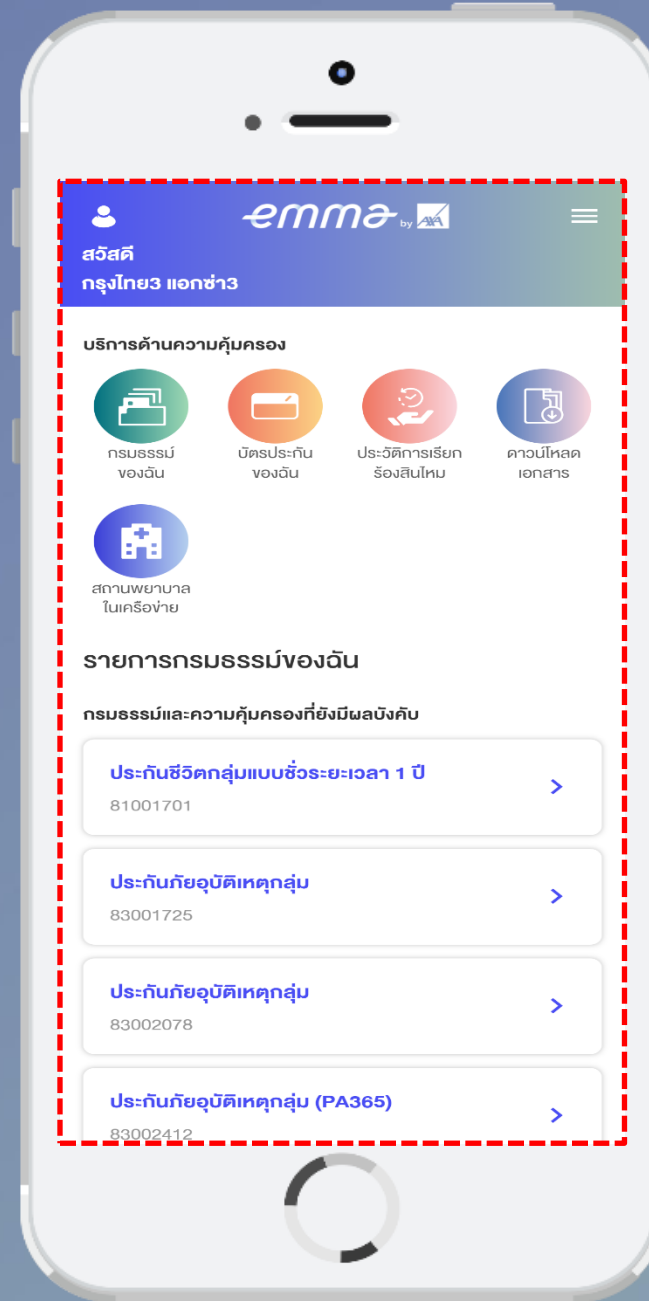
emma by AXA

สวัสดี
กรุงไทย3 แอกซ่า3

บริการด้านความคุ้มครอง

กรมธรรม์ของฉัน

บัตรประกันของฉัน

ประวัติการเรียกร้องสินไหม

ดาวน์โหลดเอกสาร

สถานพยาบาลในเครือข่าย

รายการกรมธรรม์ของฉัน

กรมธรรม์และความคุ้มครองที่ยังมีผลบังคับ

ประกันชีวิตกลุ่มแบบชั่วระยะเวลา 1 ปี
81001701

ประกันภัยอุบัติเหตุกลุ่ม
83001725

ประกันภัยอุบัติเหตุกลุ่ม
83002078

ประกันภัยอุบัติเหตุกลุ่ม (PA365)
83002412